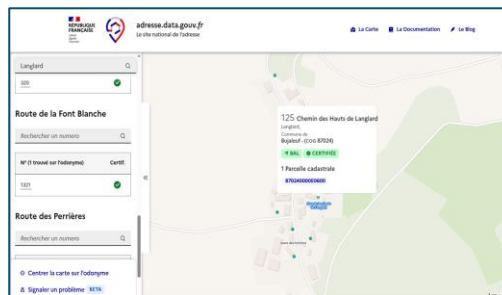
RÉPUBLIQUE FRANÇAISE

adresse.data.gouv.fr
Le site national de l'adresse

La Carte  La Documentation  Le Blog

Langlard

309

Route de la Font Blanche

Rechercher un numéro

N° (1 trouvé sur l'odonyme)  Certif.

1321

Route des Perrières

Rechercher un numéro

Centrer la carte sur l'odonyme

Signaler un problème BETA

125 Chemin des Hauts de Langlard
Langlard,
Commune de
Bujaleuf - (COG 87024)

BAL  CERTIFIÉE

1 Parcelle cadastrale
87024000000600

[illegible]